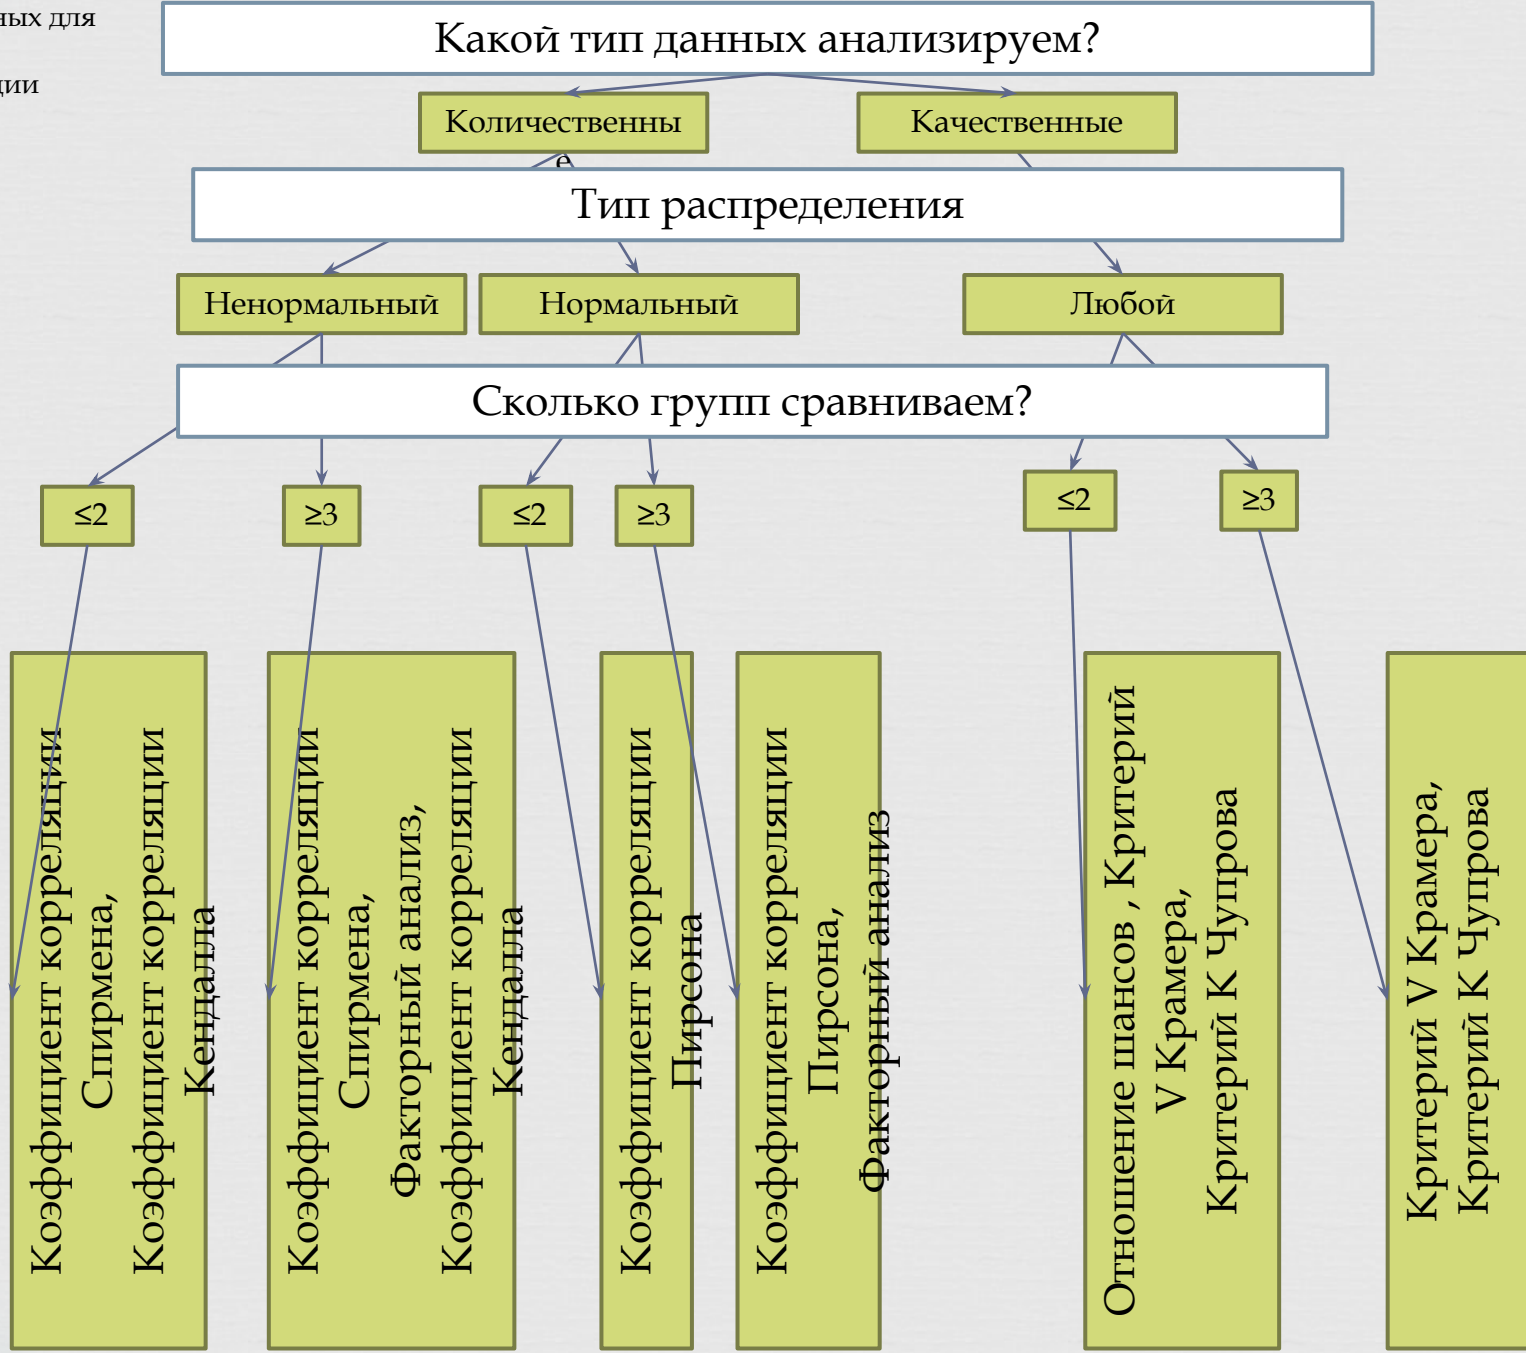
ных для
дии

Какой тип данных анализируем?

Количественны
е

Качественные

Тип распределения

Ненормальный

Нормальный

Любой

Сколько групп сравниваем?

≤2

≥3

≤2

≥3

≤2

≥3

Коэффициент корреляции Спирмена, Коэффициент корреляции Кендалла

Коэффициент корреляции Спирмена, Факторный анализ, Коэффициент корреляции Кендалла

Коэффициент корреляции Пирсона

Коэффициент корреляции Пирсона, Факторный анализ

Отношение шансов , Критерий V Крамера, Критерий К Чупрова

Критерий V Крамера, Критерий К Чупрова